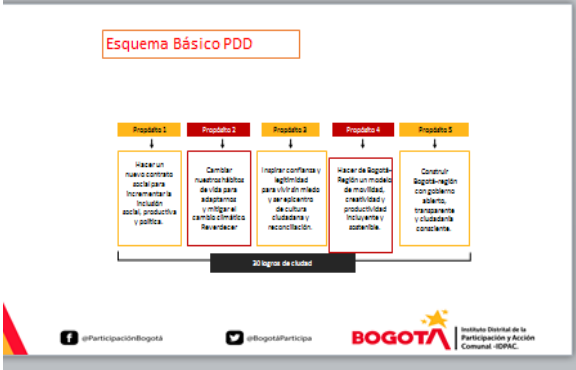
Esquema Básico PDD

Propósito 1

Hacer un nuevo contrato social para incrementar la inclusión social, productiva y política.

Propósito 2

Cambiar nuestros hábitos de vida para adaptarnos y mitigar el cambio climático. Reverdecer

Propósito 3

Inspirar confianza y legitimidad para vivir sin miedo y ser epicentro de cultura ciudadana y reconciliación.

Propósito 4

Hacer de Bogotá-Región un modelo de movilidad, creatividad y productividad incluyente y sostenible.

Propósito 5

Construir Bogotá-región con gobierno abierto, transparente y ciudadanía consciente.

30 logros de ciudad

@ParticipaciónBogotá

@BogotáParticipa

BOGOTÁ

Instituto Distrital de la Participación y Acción Comunal -IDPAC.